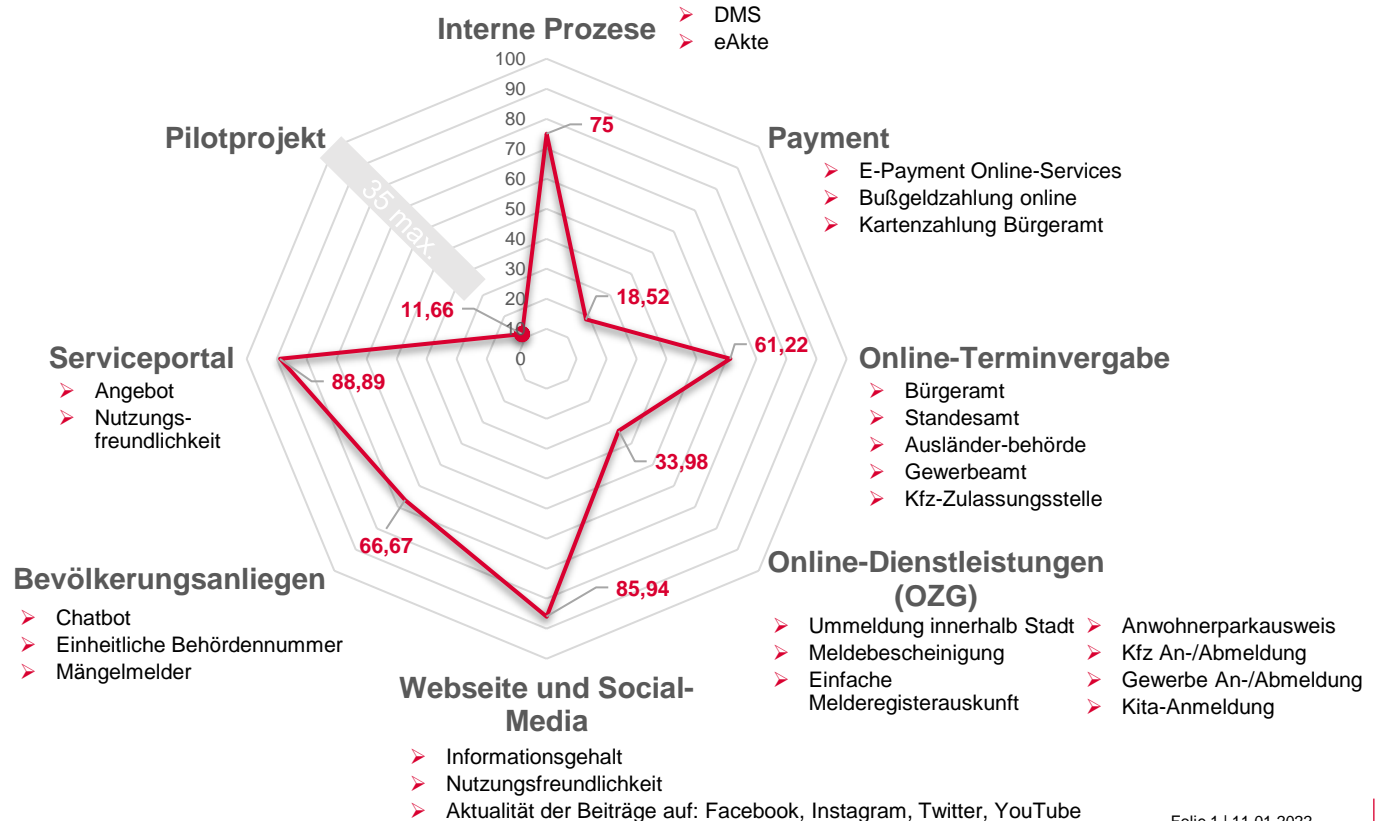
Interne Prozese
➢ DMS
➢ eAkte

100
90
80
70
60
50
40
30
20
10
0

75

Pilotprojekt
35 max.

Payment
➢ E-Payment Online-Services
➢ Bußgeldzahlung online
➢ Kartenzahlung Bürgeramt

18,52

11,66

61,22

Serviceportal
➢ Angebot
➢ Nutzungsfreundlichkeit

88,89

Online-Terminvergabe
➢ Bürgeramt
➢ Standesamt
➢ Ausländer-behörde
➢ Gewerbeamt
➢ Kfz-Zulassungsstelle

33,98

66,67

Bevölkerungsanliegen
➢ Chatbot
➢ Einheitliche Behördennummer
➢ Mängelmelder

85,94

Online-Dienstleistungen (OZG)
➢ Ummeldung innerhalb Stadt
➢ Meldebescheinigung
➢ Einfache Melderegisterauskunft
➢ Anwohnerparkausweis
➢ Kfz An-/Abmeldung
➢ Gewerbe An-/Abmeldung
➢ Kita-Anmeldung

Webseite und Social-Media
➢ Informationsgehalt
➢ Nutzungsfreundlichkeit
➢ Aktualität der Beiträge auf: Facebook, Instagram, Twitter, YouTube

Folie 1 | 11.01.2022